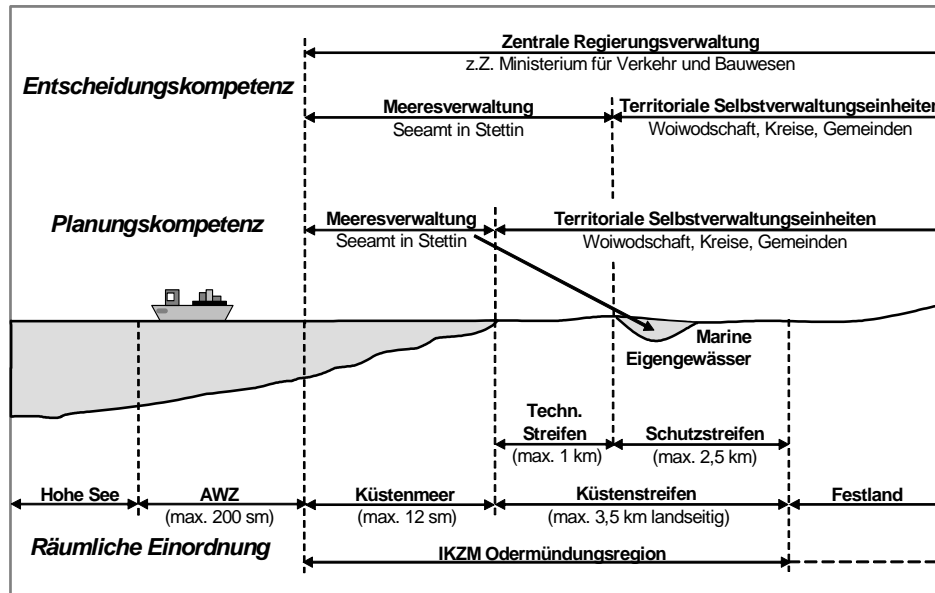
Zentrale Regierungsverwaltung
z.Z. Ministerium für Verkehr und Bauwesen

Entscheidungskompetenz

Meeresverwaltung
Seeamt in Stettin

Territoriale Selbstverwaltungseinheiten
Woiwodschaft, Kreise, Gemeinden

Planungskompetenz

Meeresverwaltung
Seeamt in Stettin

Territoriale Selbstverwaltungseinheiten
Woiwodschaft, Kreise, Gemeinden

Marine Eigengewässer

Techn. Streifen
(max. 1 km)

Schutzstreifen
(max. 2,5 km)

Hohe See

AWZ
(max. 200 sm)

Küstenmeer
(max. 12 sm)

Küstenstreifen
(max. 3,5 km landseitig)

Festland

Räumliche Einordnung

IKZM Odermündungsregion